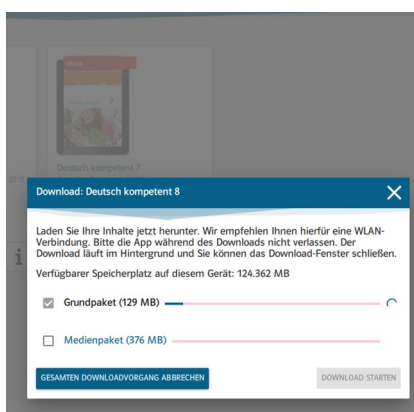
Deutsch kompetent 7

Download: Deutsch kompetent 8

Laden Sie Ihre Inhalte jetzt herunter. Wir empfehlen Ihnen hierfür eine WLAN-Verbindung. Bitte die App während des Downloads nicht verlassen. Der Download läuft im Hintergrund und Sie können das Download-Fenster schließen.

Verfügbarer Speicherplatz auf diesem Gerät: 124.362 MB

Grundpaket (129 MB)

Medienpaket (376 MB)

GESAMTEN DOWNLOADVORGANG ABBRECHEN

DOWNLOAD STARTEN